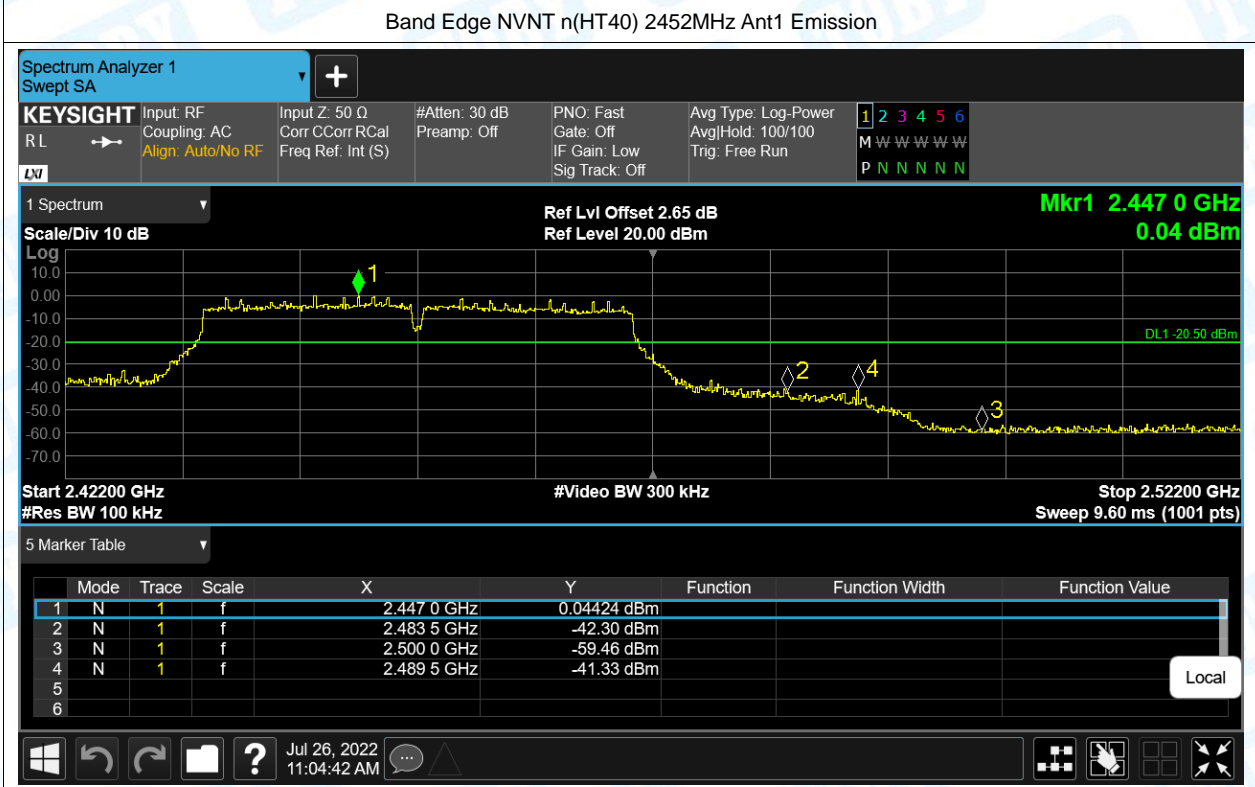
Band Edge NVNT n(HT40) 2452MHz Ant1 Emission

Spectrum Analyzer 1
Swept SA

KEYSIGHT
RL
LXI

Input: RF
Coupling: AC
Align: Auto/No RF

Input Z: 50 Ω
Corr CCorr RCal
Freq Ref: Int (S)

#Atten: 30 dB
Preamp: Off

PNO: Fast
Gate: Off
IF Gain: Low
Sig Track: Off

Avg Type: Log-Power
Avg|Hold: 100/100
Trig: Free Run

1 2 3 4 5 6
M W W W W W
P N N N N N

1 Spectrum
Scale/Div 10 dB
Log

Ref Lvl Offset 2.65 dB
Ref Level 20.00 dBm

Mkr1 2.447 0 GHz
0.04 dBm

10.0
0.00
-10.0
-20.0
-30.0
-40.0
-50.0
-60.0
-70.0

DL1 -20.50 dBm

1
2
4
3

Start 2.42200 GHz
#Res BW 100 kHz

#Video BW 300 kHz

Stop 2.52200 GHz
Sweep 9.60 ms (1001 pts)

5 Marker Table

| | Mode | Trace | Scale | X | Y | Function | Function Width | Function Value |
|---|---|---|---|---|---|---|---|---|
| 1 | N | 1 | f | 2.447 0 GHz | 0.04424 dBm | | | |
| 2 | N | 1 | f | 2.483 5 GHz | -42.30 dBm | | | |
| 3 | N | 1 | f | 2.500 0 GHz | -59.46 dBm | | | |
| 4 | N | 1 | f | 2.489 5 GHz | -41.33 dBm | | | |
| 5 | | | | | | | | |
| 6 | | | | | | | | |

Local

Jul 26, 2022
11:04:42 AM